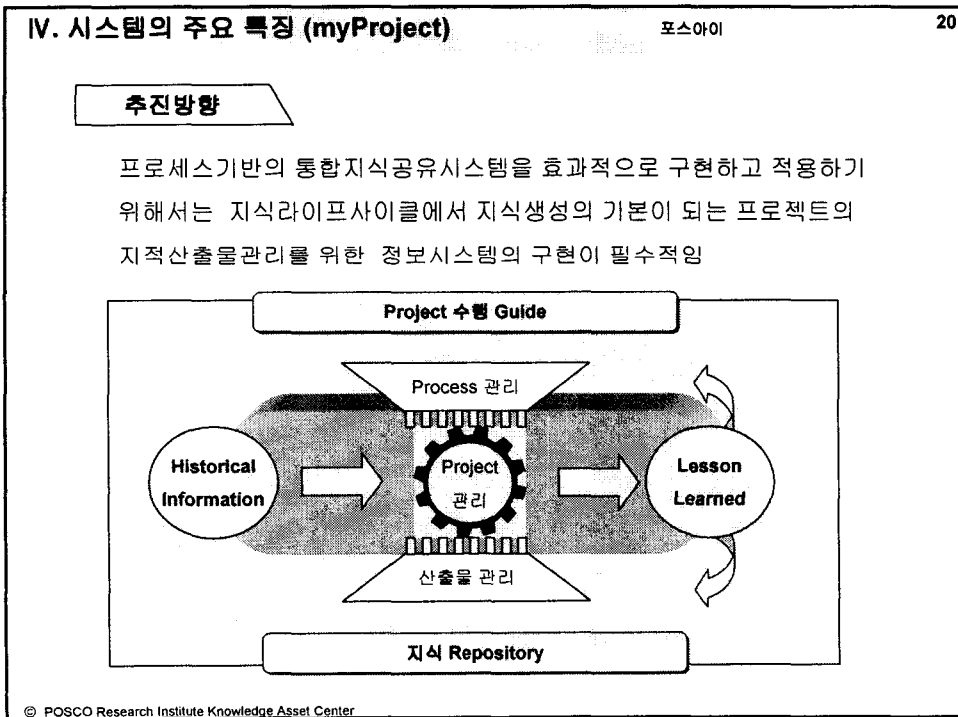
IV. 시스템의 주요 특징 (myProject)

포스아이

20

추진방향

프로세스기반의 통합지식공유시스템을 효과적으로 구현하고 적용하기 위해서는 지식라이프사이클에서 지식생성의 기본이 되는 프로젝트의 지적산출물관리를 위한 정보시스템의 구현이 필수적임

Project 수행 Guide

Process 관리

Historical Information

Project 관리

Lesson Learned

산출물 관리

지식 Repository

© POSCO Research Institute Knowledge Asset Center